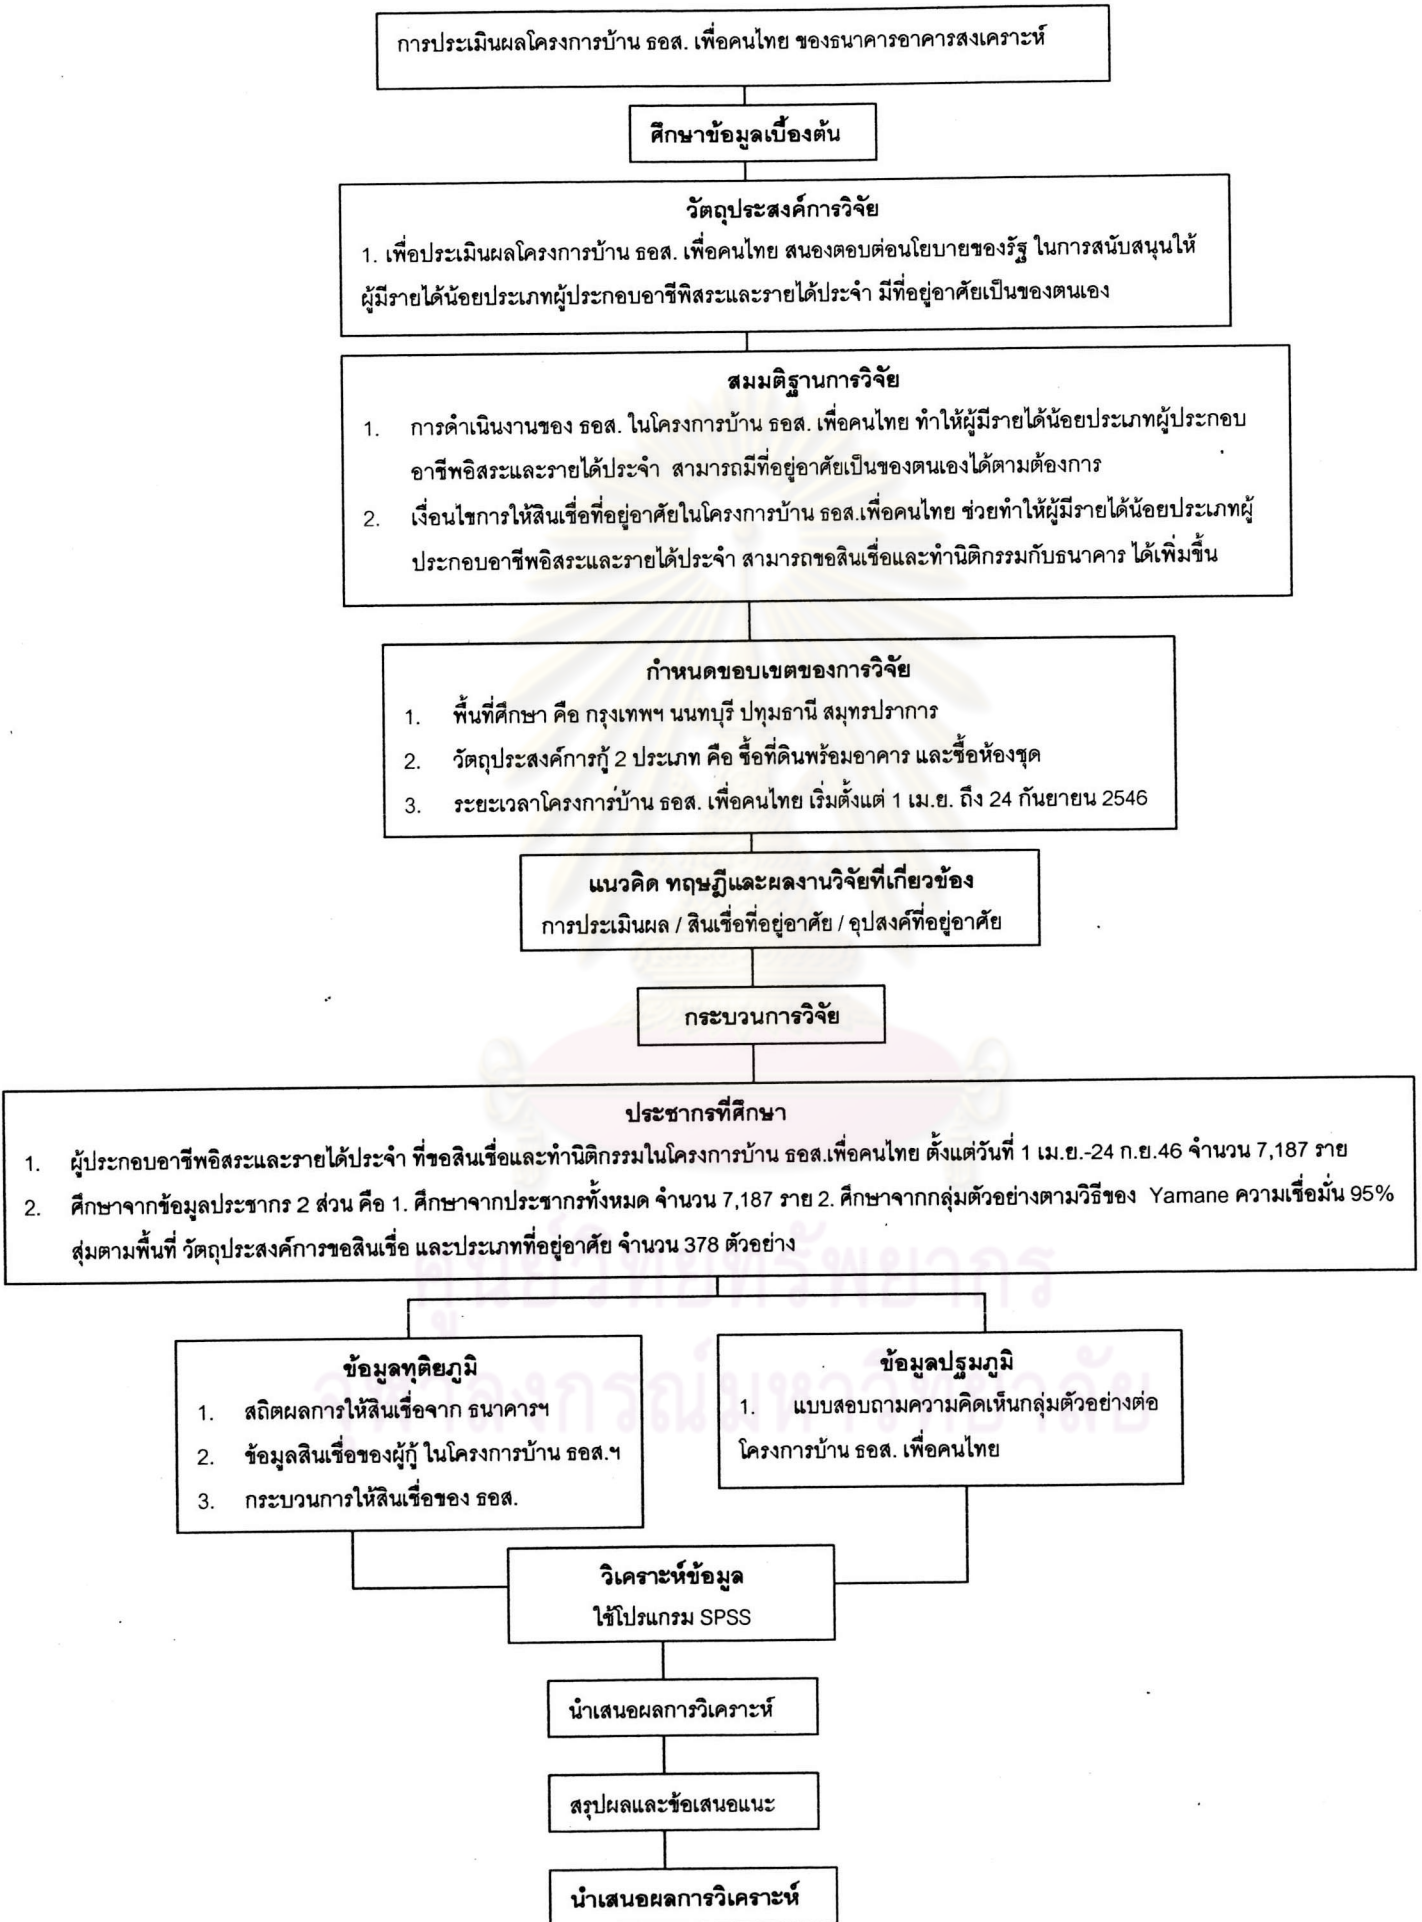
การประเมินผลโครงการบ้าน ธอส. เพื่อคนไทย ของธนาคารอาคารสงเคราะห์

ศึกษาข้อมูลเบื้องต้น

วัตถุประสงค์การวิจัย

1. เพื่อประเมินผลโครงการบ้าน ธอส. เพื่อคนไทย สนองตอบต่อนโยบายของรัฐ ในการสนับสนุนให้ผู้มีรายได้น้อยประเภทผู้ประกอบอาชีพิสระและรายได้ประจำ มีที่อยู่อาศัยเป็นของตนเอง

สมมติฐานการวิจัย

1. การดำเนินงานของ ธอส. ในโครงการบ้าน ธอส. เพื่อคนไทย ทำให้ผู้มีรายได้น้อยประเภทผู้ประกอบอาชีพอิสระและรายได้ประจำ สามารถมีที่อยู่อาศัยเป็นของตนเองได้ตามต้องการ

2. เงื่อนไขการให้สินเชื่อที่อยู่อาศัยในโครงการบ้าน ธอส.เพื่อคนไทย ช่วยทำให้ผู้มีรายได้น้อยประเภทผู้ประกอบอาชีพอิสระและรายได้ประจำ สามารถขอสินเชื่อและทำนิติกรรมกับธนาคาร ได้เพิ่มขึ้น

กำหนดขอบเขตของการวิจัย

1. พื้นที่ศึกษา คือ กรุงเทพฯ นนทบุรี ปทุมธานี สมุทรปราการ

2. วัตถุประสงค์การกู้ 2 ประเภท คือ ซื้อที่ดินพร้อมอาคาร และซื้อห้องชุด

3. ระยะเวลาโครงการบ้าน ธอส. เพื่อคนไทย เริ่มตั้งแต่ 1 เม.ย. ถึง 24 กันยายน 2546

แนวคิด ทฤษฎีและผลงานวิจัยที่เกี่ยวข้อง
การประเมินผล / สินเชื่อที่อยู่อาศัย / อุปสงค์ที่อยู่อาศัย

กระบวนการวิจัย

ประชากรที่ศึกษา

1. ผู้ประกอบอาชีพอิสระและรายได้ประจำ ที่ขอสินเชื่อและทำนิติกรรมในโครงการบ้าน ธอส.เพื่อคนไทย ตั้งแต่วันที่ 1 เม.ย.-24 ก.ย.46 จำนวน 7,187 ราย

2. ศึกษาจากข้อมูลประชากร 2 ส่วน คือ 1. ศึกษาจากประชากรทั้งหมด จำนวน 7,187 ราย 2. ศึกษาจากกลุ่มตัวอย่างตามวิธีของ Yamane ความเชื่อมั่น 95% สุ่มตามพื้นที่ วัตถุประสงค์การขอสินเชื่อ และประเภทที่อยู่อาศัย จำนวน 378 ตัวอย่าง

ข้อมูลทุติยภูมิ

1. สถิติผลการให้สินเชื่อจาก ธนาคารฯ

2. ข้อมูลสินเชื่อของผู้กู้ ในโครงการบ้าน ธอส.ฯ

3. กระบวนการให้สินเชื่อของ ธอส.

ข้อมูลปฐมภูมิ

1. แบบสอบถามความคิดเห็นกลุ่มตัวอย่างต่อโครงการบ้าน ธอส. เพื่อคนไทย

วิเคราะห์ข้อมูล
ใช้โปรแกรม SPSS

นำเสนอผลการวิเคราะห์

สรุปผลและข้อเสนอแนะ

นำเสนอผลการวิเคราะห์